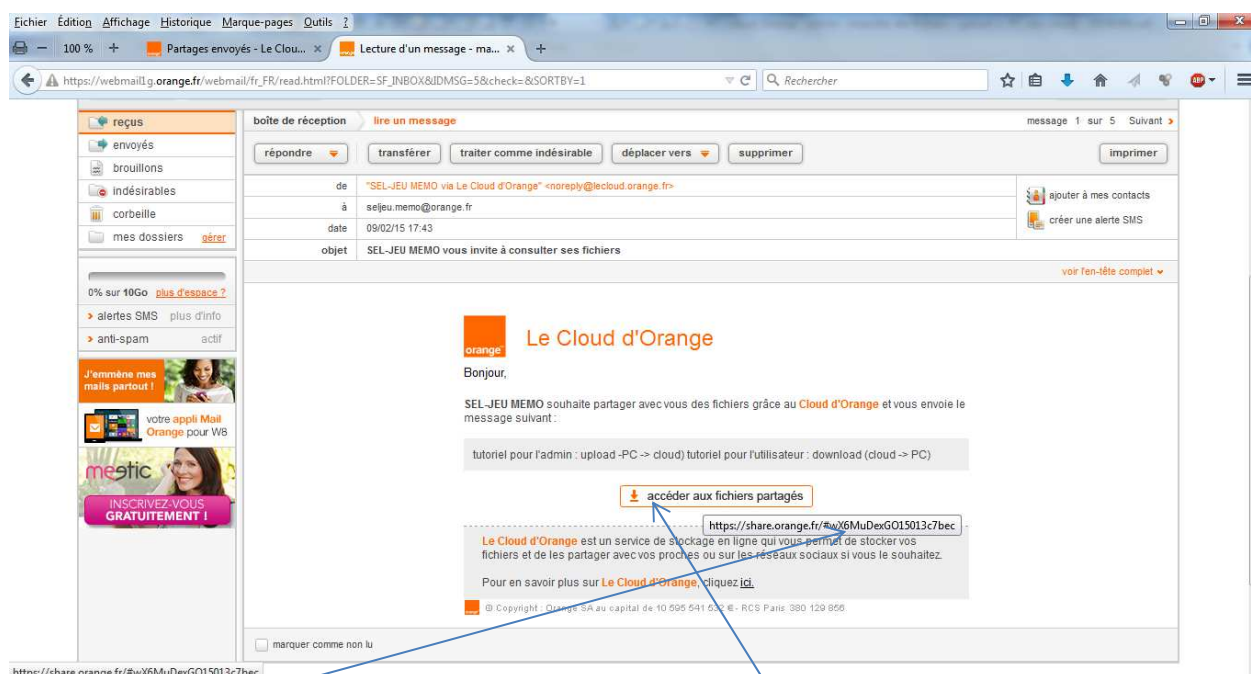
Fichier Édition Affichage Historique Marque-pages Outils ?

100 % + Partages envoyés - Le Clou... × Lecture d'un message - ma... × +

https://webmail1g.orange.fr/webmail/fr_FR/read.html?FOLDER=SF_INBOX&IDMSG=5&check=&SORTBY=1

Rechercher

reçus
envoyés
brouillons
indésirables
corbeille
mes dossiers gérer

0% sur 10Go plus d'espace ?
alertes SMS plus d'info
anti-spam actif

J'emmène mes mails partout !

votre appli Mail Orange pour W8

meetic

INSCRIVEZ-VOUS GRATUITEMENT !

boîte de réception lire un message

message 1 sur 5 Suivant

répondre transférer traiter comme indésirable déplacer vers supprimer imprimer

| | |
|---|---|
| de | "SEL-JEU MEMO via Le Cloud d'Orange" <noreply@lecloud.orange.fr> |
| à | seljeu.memo@orange.fr |
| date | 09/02/15 17:43 |
| objet | SEL-JEU MEMO vous invite à consulter ses fichiers |

ajouter à mes contacts
créer une alerte SMS

voir l'en-tête complet

orange

Le Cloud d'Orange

Bonjour,

SEL-JEU MEMO souhaite partager avec vous des fichiers grâce au Cloud d'Orange et vous envoie le message suivant :

tutoriel pour l'admin : upload -PC -> cloud) tutoriel pour l'utilisateur : download (cloud -> PC)

accéder aux fichiers partagés

https://share.orange.fr/#wX6MuDexGO15013c7bec

Le Cloud d'Orange est un service de stockage en ligne qui vous permet de stocker vos fichiers et de les partager avec vos proches ou sur les réseaux sociaux si vous le souhaitez.

Pour en savoir plus sur Le Cloud d'Orange, cliquez ici.

© Copyright : Orange SA au capital de 10 595 541 532 € - RCS Paris 380 129 866

marquer comme non lu

https://share.orange.fr/#wX6MuDexGO15013c7bec